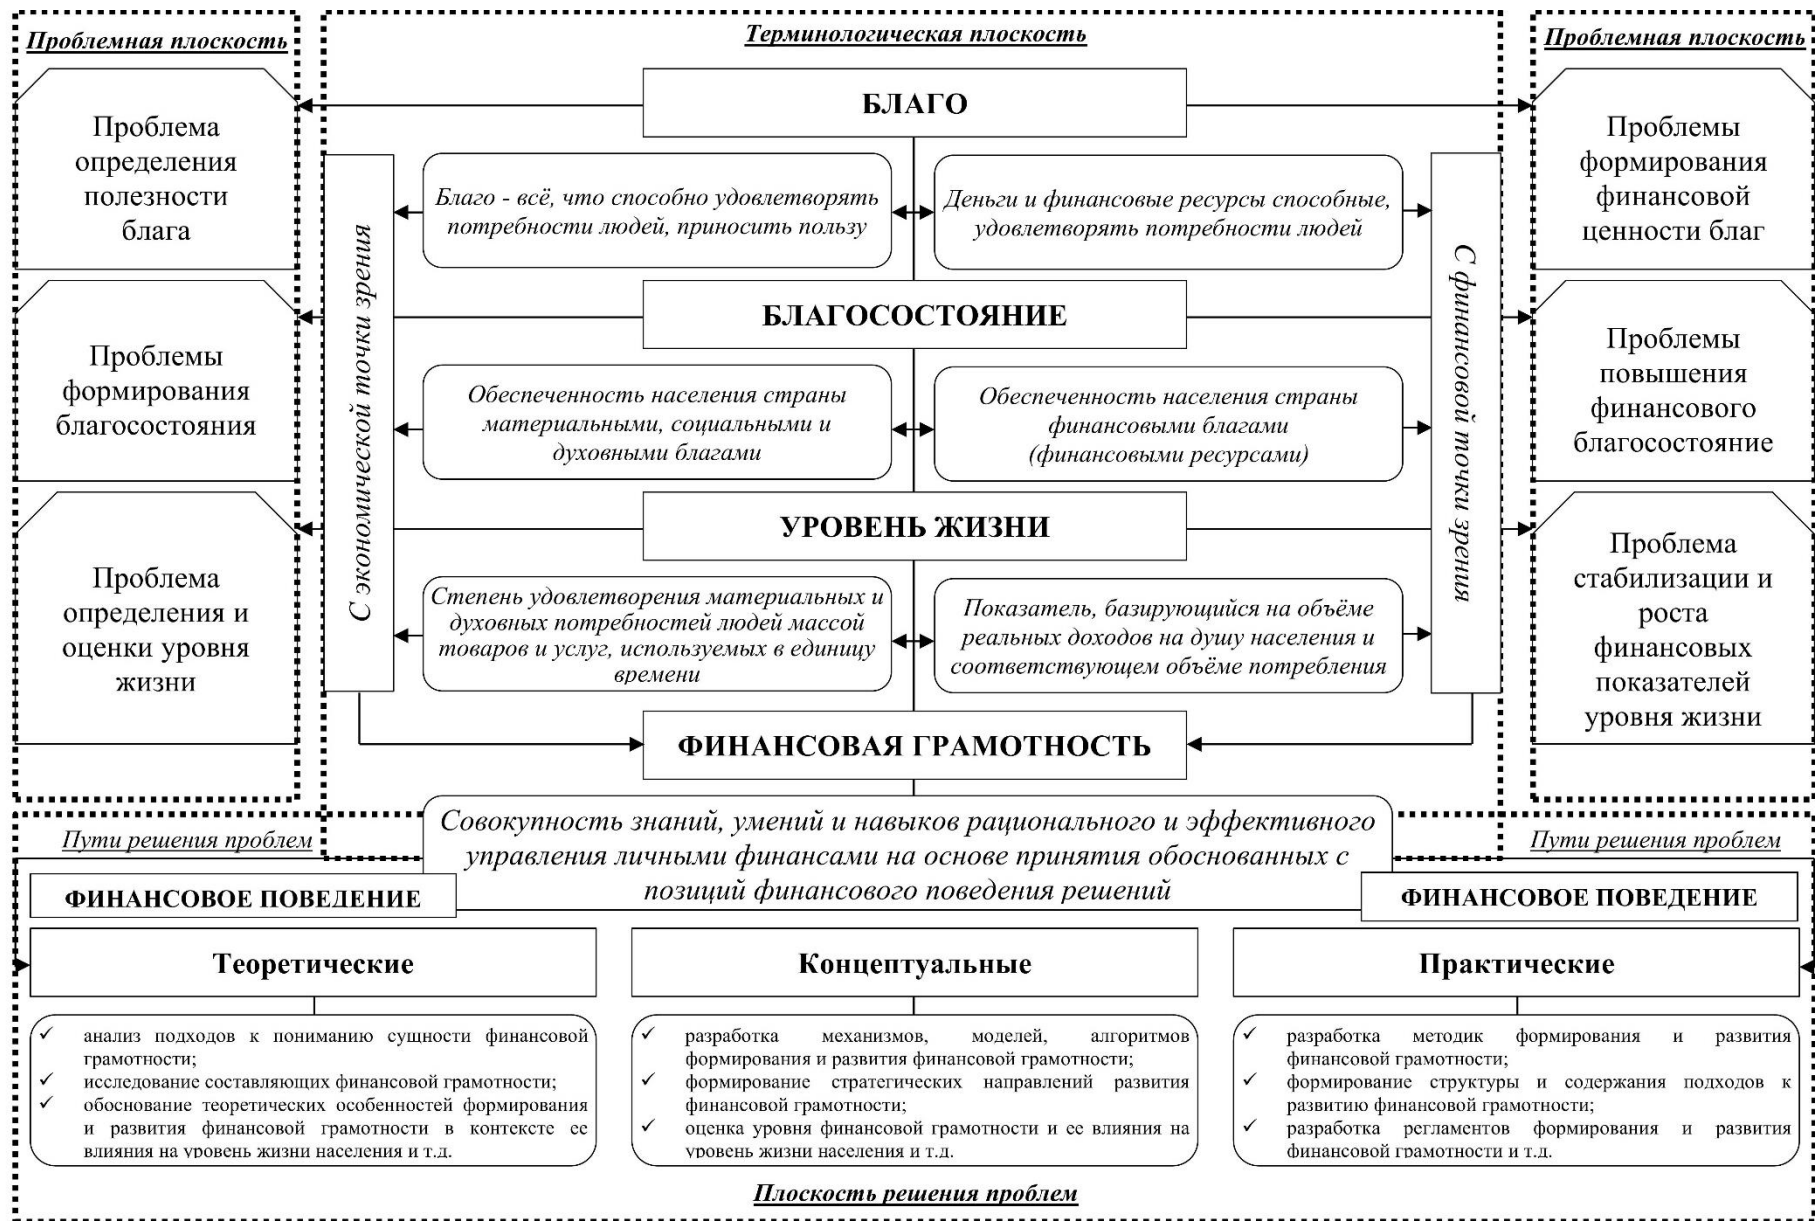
Проблемная плоскость

Проблема определения полезности блага

Проблемы формирования благосостояния

Проблема определения и оценки уровня жизни

Терминологическая плоскость

БЛАГО

С экономической точки зрения

Благо - всё, что способно удовлетворять потребности людей, приносить пользу

Деньги и финансовые ресурсы способные, удовлетворять потребности людей

С финансовой точки зрения

БЛАГОСОСТОЯНИЕ

Обеспеченность населения страны материальными, социальными и духовными благами

Обеспеченность населения страны финансовыми благами (финансовыми ресурсами)

УРОВЕНЬ ЖИЗНИ

Степень удовлетворения материальных и духовных потребностей людей массой товаров и услуг, используемых в единицу времени

Показатель, базирующийся на объёме реальных доходов на душу населения и соответствующем объёме потребления

ФИНАНСОВАЯ ГРАМОТНОСТЬ

Проблемная плоскость

Проблемы формирования финансовой ценности благ

Проблемы повышения финансового благосостояние

Проблема стабилизации и роста финансовых показателей уровня жизни

Пути решения проблем

Совокупность знаний, умений и навыков рационального и эффективного управления личными финансами на основе принятия обоснованных с позиций финансового поведения решений

Пути решения проблем

ФИНАНСОВОЕ ПОВЕДЕНИЕ

ФИНАНСОВОЕ ПОВЕДЕНИЕ

Теоретические

Концептуальные

Практические

✓ анализ подходов к пониманию сущности финансовой грамотности;
✓ исследование составляющих финансовой грамотности;
✓ обоснование теоретических особенностей формирования и развития финансовой грамотности в контексте ее влияния на уровень жизни населения и т.д.

✓ разработка механизмов, моделей, алгоритмов формирования и развития финансовой грамотности;
✓ формирование стратегических направлений развития финансовой грамотности;
✓ оценка уровня финансовой грамотности и ее влияния на уровень жизни населения и т.д.

✓ разработка методик формирования и развития финансовой грамотности;
✓ формирование структуры и содержания подходов к развитию финансовой грамотности;
✓ разработка регламентов формирования и развития финансовой грамотности и т.д.

Плоскость решения проблем